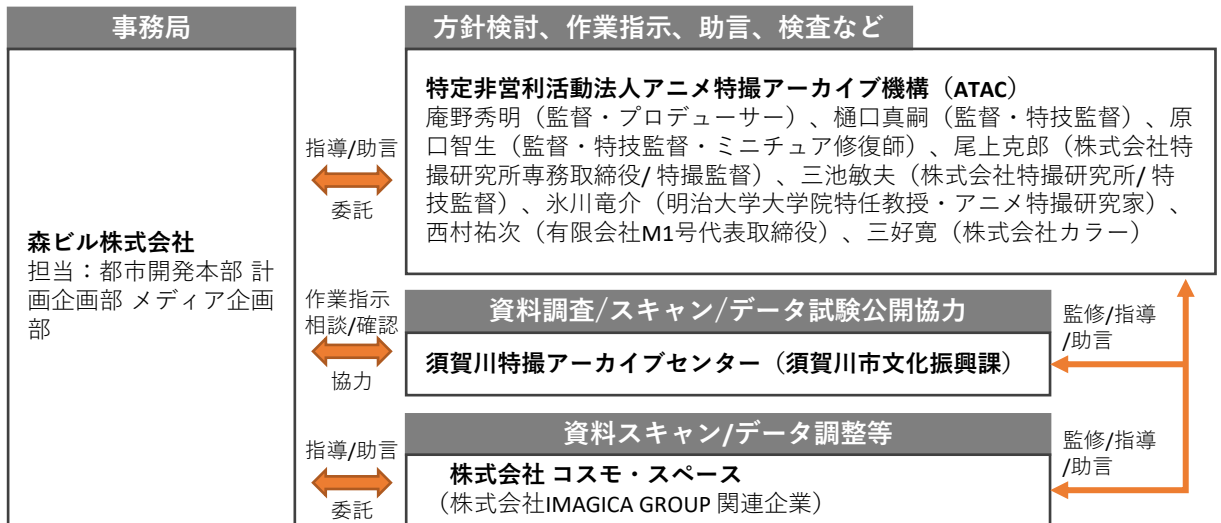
事務局

森ビル株式会社
担当：都市開発本部 計画企画部 メディア企画部

指導/助言
委託

作業指示
相談/確認
協力

指導/助言
委託

方針検討、作業指示、助言、検査など

特定非営利活動法人アニメ特撮アーカイブ機構（ATAC）
庵野秀明（監督・プロデューサー）、樋口真嗣（監督・特技監督）、原口智生（監督・特技監督・ミニチュア修復師）、尾上克郎（株式会社特撮研究所専務取締役/ 特撮監督）、三池敏夫（株式会社特撮研究所/ 特技監督）、氷川竜介（明治大学大学院特任教授・アニメ特撮研究家）、西村祐次（有限会社M1号代表取締役）、三好寛（株式会社カラー）

資料調査/スキャン/データ試験公開協力

須賀川特撮アーカイブセンター（須賀川市文化振興課）

監修/指導/助言

資料スキャン/データ調整等

株式会社 コスモ・スペース
（株式会社IMAGICA GROUP 関連企業）

監修/指導/助言